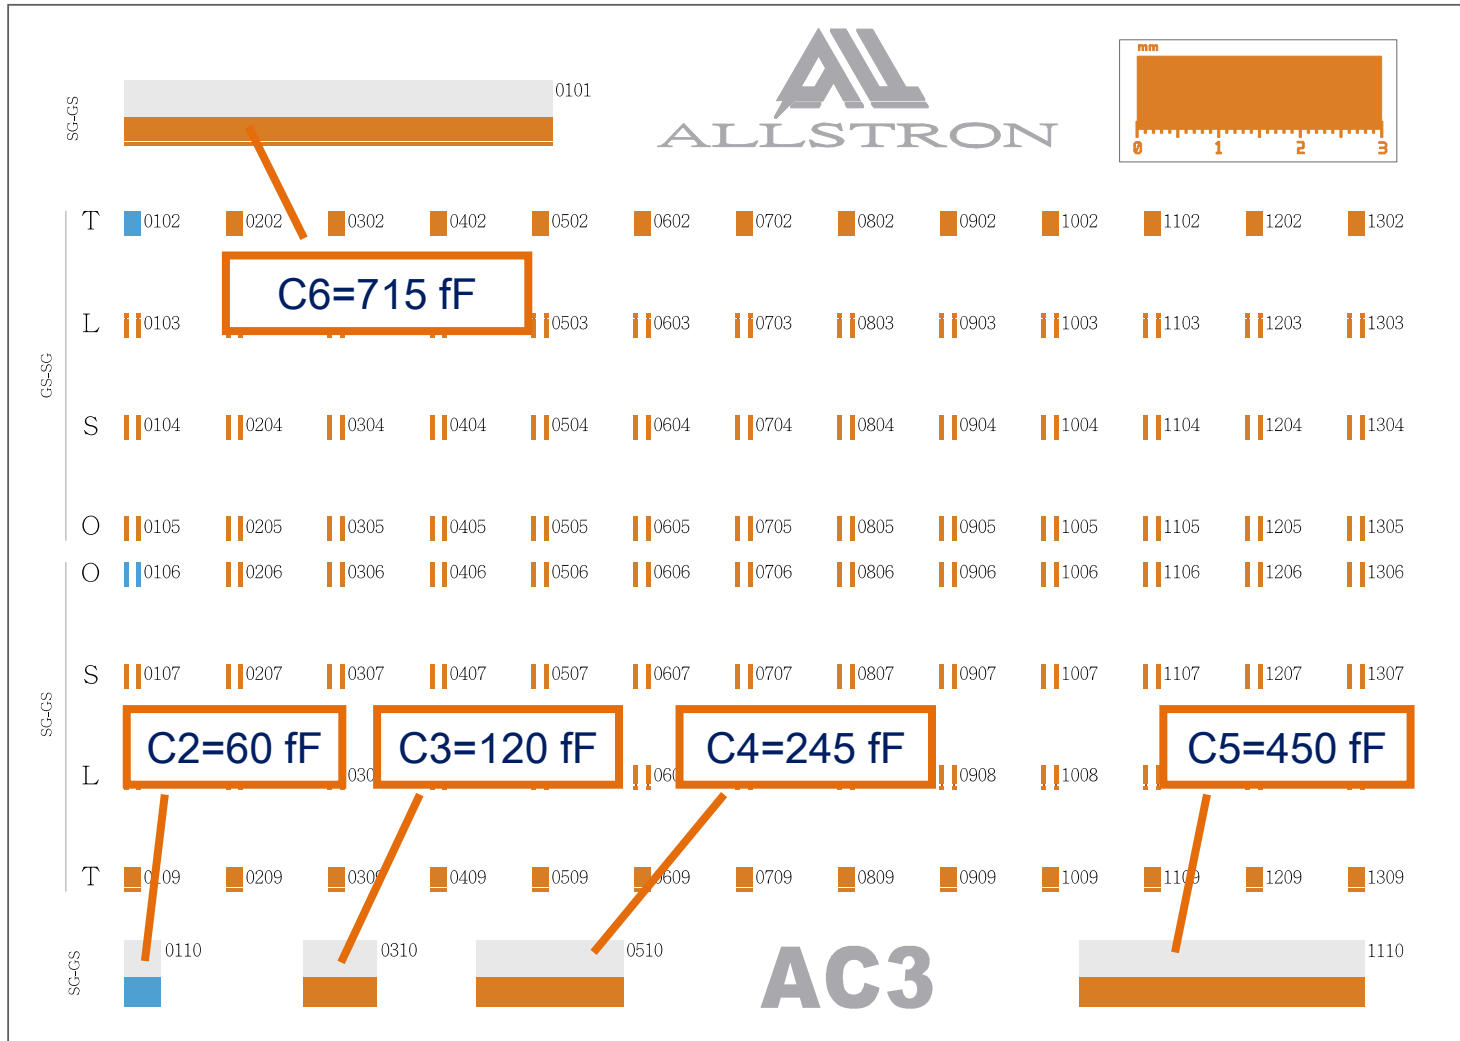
SG-GS

0101

ALLSTRON

mm
0 1 2 3

GS-SG

T 0102 0202 0302 0402 0502 0602 0702 0802 0902 1002 1102 1202 1302

C6=715 fF

L 0103 0503 0603 0703 0803 0903 1003 1103 1203 1303

S 0104 0204 0304 0404 0504 0604 0704 0804 0904 1004 1104 1204 1304

O 0105 0205 0305 0405 0505 0605 0705 0805 0905 1005 1105 1205 1305

SG-GS

O 0106 0206 0306 0406 0506 0606 0706 0806 0906 1006 1106 1206 1306

S 0107 0207 0307 0407 0507 0607 0707 0807 0907 1007 1107 1207 1307

C2=60 fF

C3=120 fF

C4=245 fF

C5=450 fF

L 030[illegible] 060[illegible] 0908 1008

T 0109 0209 0309 0409 0509 0609 0709 0809 0909 1009 1109 1209 1309

SG-GS

0110 0310 0510 1110

AC3